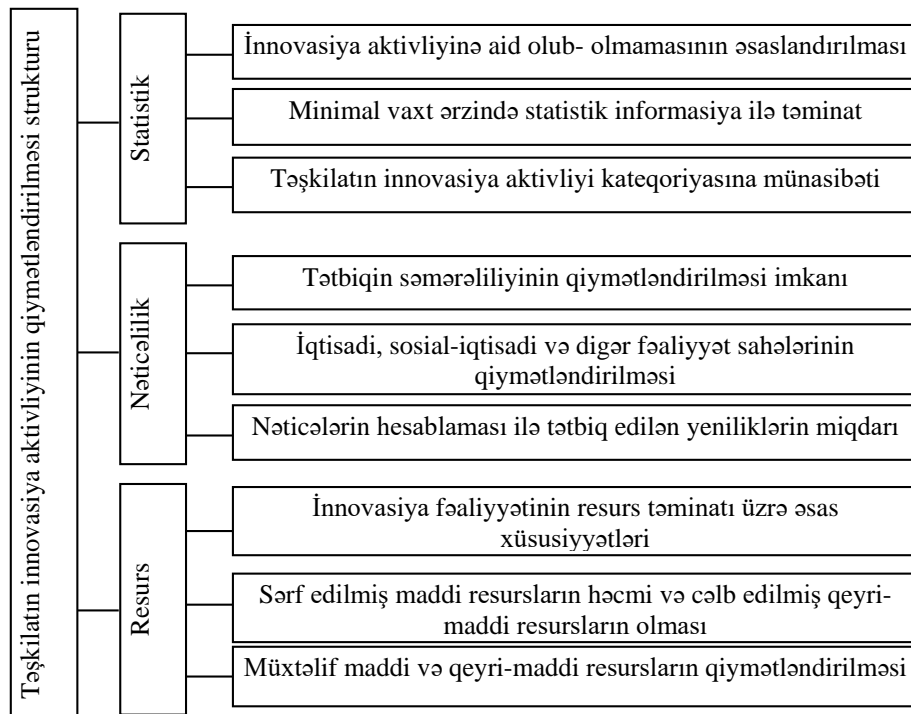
Təşkilatın innovasiya aktivliyinin qiymətləndirilməsi strukturu

Statistik

İnnovasiya aktivliyinə aid olub- olmamasının əsaslandırılması

Minimal vaxt ərzində statistik informasiya ilə təminat

Təşkilatın innovasiya aktivliyi kateqoriyasına münasibəti

Nəticəlilik

Tətbiqin səmərəliliyinin qiymətləndirilməsi imkanı

İqtisadi, sosial-iqtisadi və digər fəaliyyət sahələrinin qiymətləndirilməsi

Nəticələrin hesablaması ilə tətbiq edilən yeniliklərin miqdarı

Resurs

İnnovasiya fəaliyyətinin resurs təminatı üzrə əsas xüsusiyyətləri

Sərf edilmiş maddi resursların həcmi və cəlb edilmiş qeyri-maddi resursların olması

Müxtəlif maddi və qeyri-maddi resursların qiymətləndirilməsi